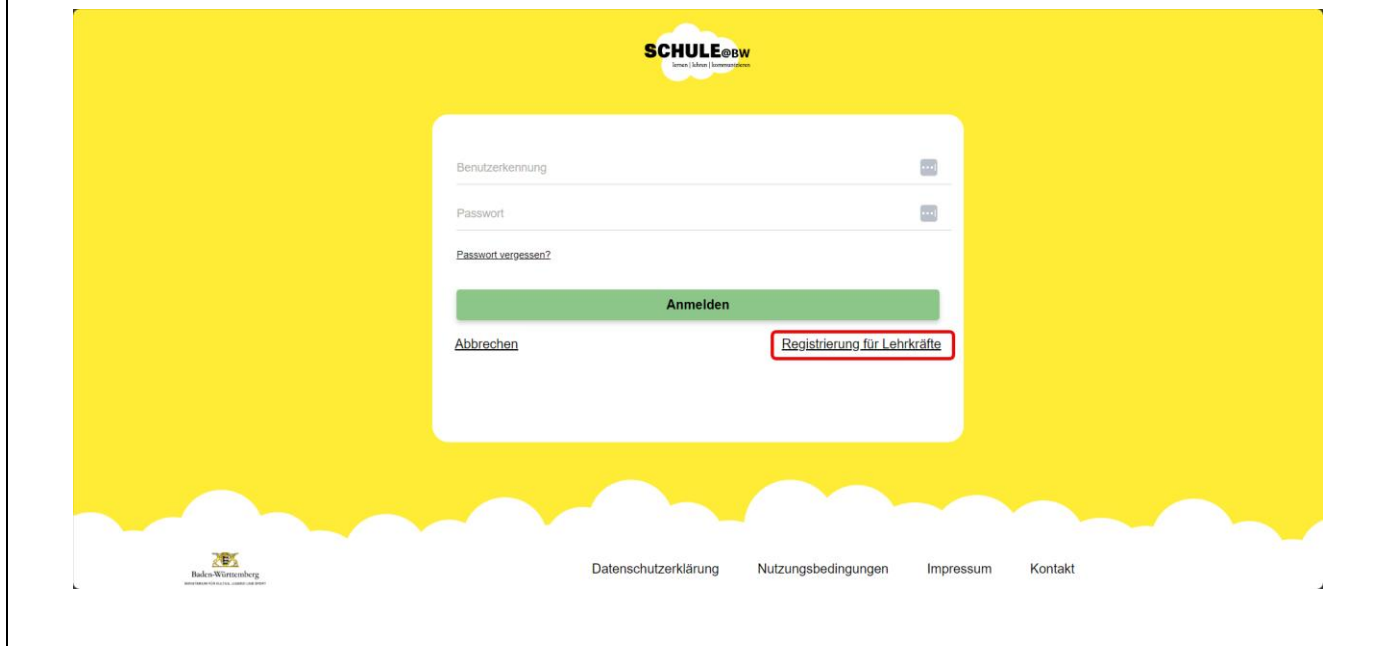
SCHULE@BW
lernen | lehren | kommunizieren

Benutzerkennung

Passwort

Passwort vergessen?

Anmelden

Abbrechen

Registrierung für Lehrkräfte

Baden-Württemberg
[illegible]

Datenschutzerklärung Nutzungsbedingungen Impressum Kontakt